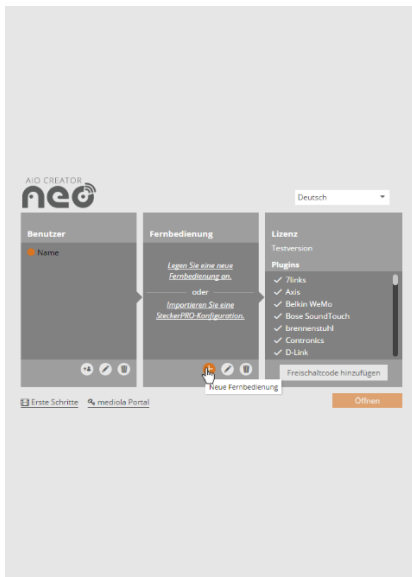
AIO CREATOR
neo

Deutsch

Benutzer

Name

Fernbedienung

Legen Sie eine neue Fernbedienung an.

oder

Importieren Sie eine SteckerPRO-Konfiguration.

Neue Fernbedienung

Lizenz

Testversion

Plugins

✓ 7links
✓ Axis
✓ Belkin WeMo
✓ Bose SoundTouch
✓ brennenstuhl
✓ Contronics
✓ D-Link

Freischaltcode hinzufügen

Erste Schritte

mediola Portal

Öffnen